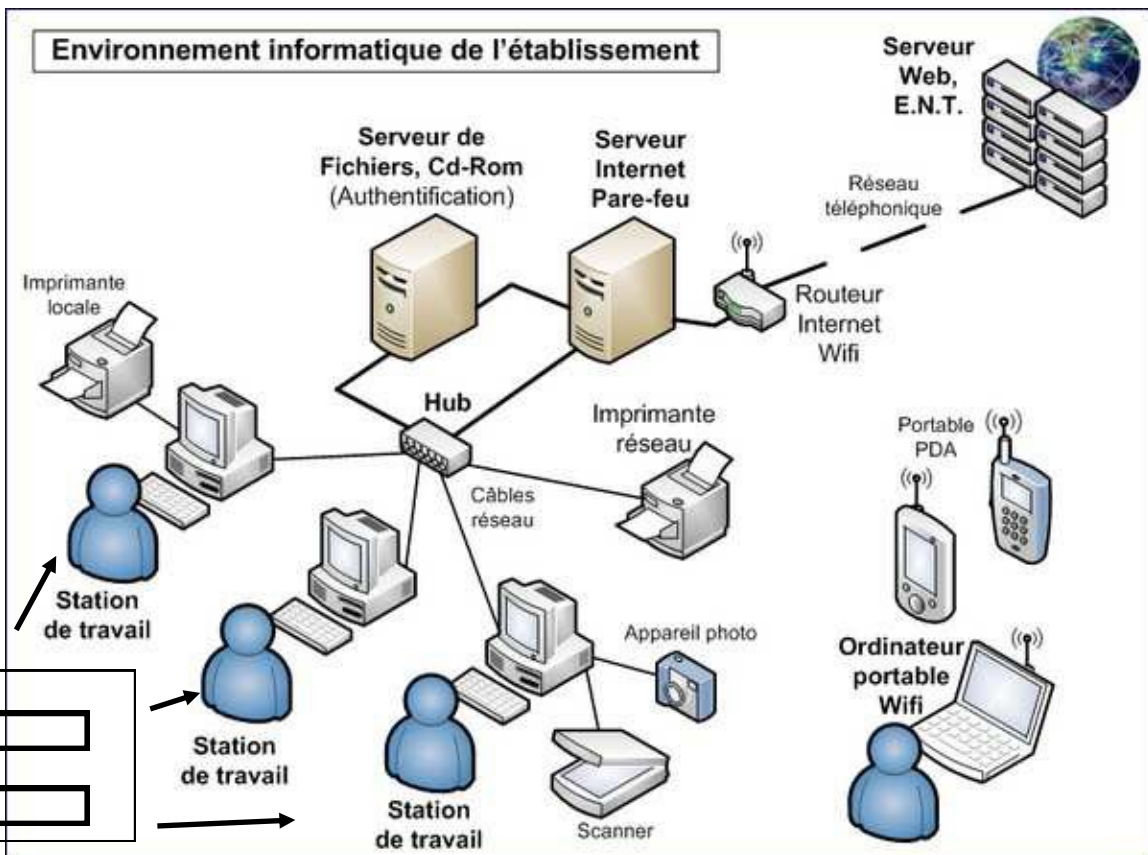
Environnement informatique de l'établissement

Serveur Web, E.N.T.

Serveur de Fichiers, Cd-Rom (Authentification)

Serveur Internet Pare-feu

Réseau téléphonique

Imprimante locale

Routeur Internet Wifi

Hub

Imprimante réseau

Portable PDA

Câbles réseau

Station de travail

Appareil photo

Ordinateur portable Wifi

Station de travail

Station de travail

Scanner